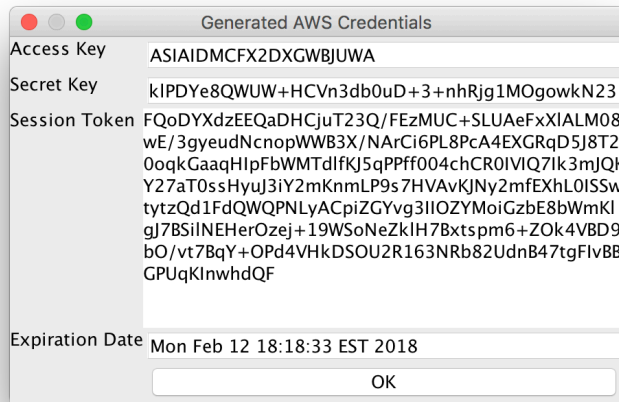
Generated AWS Credentials

Access Key
ASIAIDMCFX2DXGWBJUWA

Secret Key
klPDYe8QWUW+HCVn3db0uD+3+nhRjg1MOgowkN23

Session Token
FQoDYXdzEEQaDHCjuT23Q/FEzMUC+SLUAeFxXlALM08 wE/3gyeudNcnopWWB3X/NArCi6PL8PcA4EXGRqD5J8T2 0oqkGaaqHIpFbWMTdlfKJ5qPPff004chCR0IVIQ7Ik3mJQK Y27aT0ssHyuJ3iY2mKnmLP9s7HVAvKJNy2mfEXhL0ISSw tytzQd1FdQWQPNLyACpiZGYvg3IIOZYMoiGzbE8bWmKl gJ7BSilNEHerOzej+19WSoNeZklH7Bxtspm6+ZOk4VBD9 bO/vt7BqY+OPd4VHkDSOU2R163NRb82UdnB47tgFIvBB GPUqKInwhdQF

Expiration Date
Mon Feb 12 18:18:33 EST 2018

OK